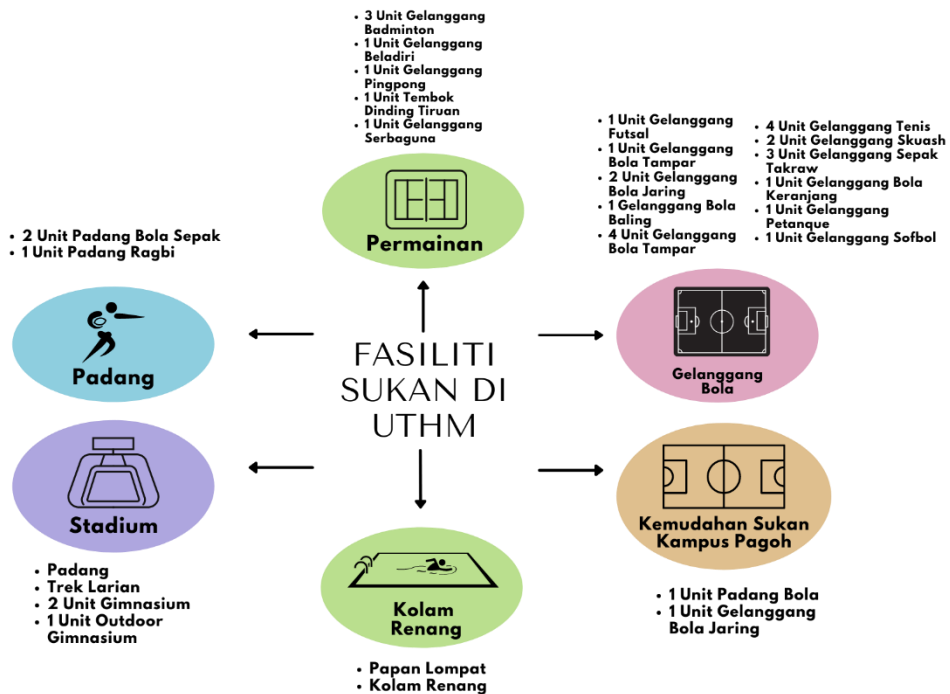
• 3 Unit Gelanggang Badminton
• 1 Unit Gelanggang Beladiri
• 1 Unit Gelanggang Pingpong
• 1 Unit Tembok Dinding Tiruan
• 1 Unit Gelanggang Serbaguna

Permainan

• 1 Unit Gelanggang Futsal
• 1 Unit Gelanggang Bola Tampar
• 2 Unit Gelanggang Bola Jaring
• 1 Gelanggang Bola Baling
• 4 Unit Gelanggang Bola Tampar

• 4 Unit Gelanggang Tenis
• 2 Unit Gelanggang Skuash
• 3 Unit Gelanggang Sepak Takraw
• 1 Unit Gelanggang Bola Keranjang
• 1 Unit Gelanggang Petanque
• 1 Unit Gelanggang Sofbol

• 2 Unit Padang Bola Sepak
• 1 Unit Padang Ragbi

Padang

FASILITI SUKAN DI UTHM

Gelanggang Bola

Stadium

• Padang
• Trek Larian
• 2 Unit Gimnasium
• 1 Unit Outdoor Gimnasium

Kolam Renang

• Papan Lompat
• Kolam Renang

Kemudahan Sukan Kampus Pagoh

• 1 Unit Padang Bola
• 1 Unit Gelanggang Bola Jaring